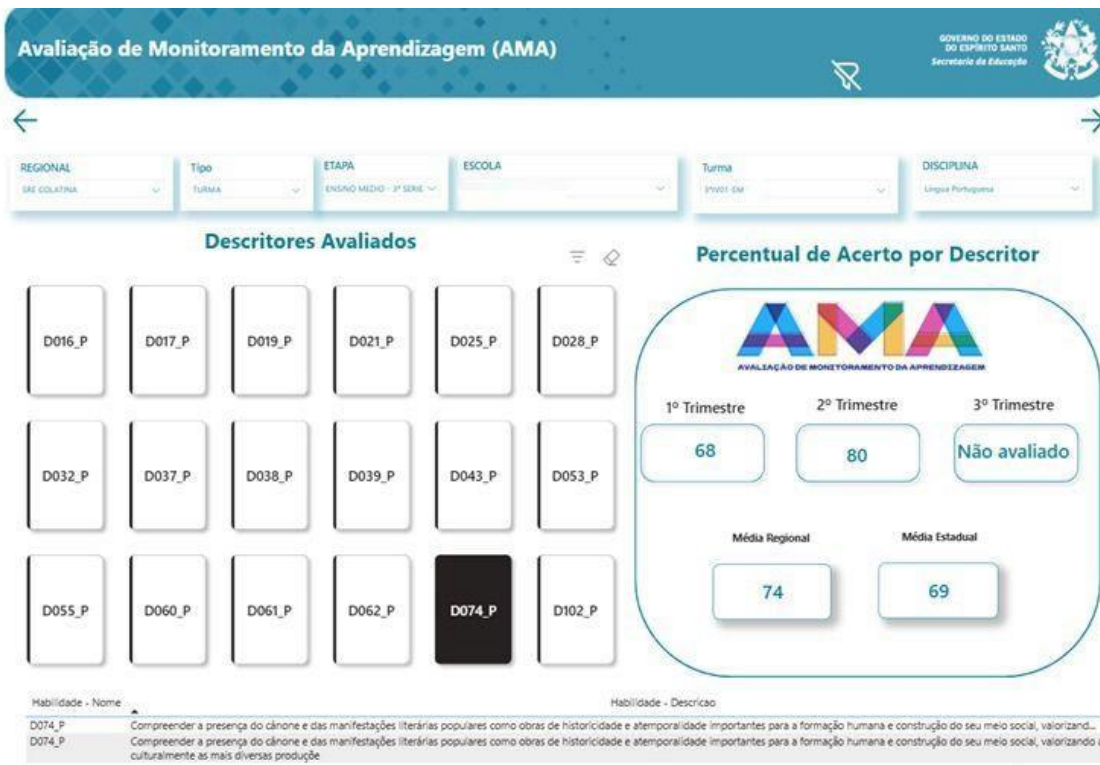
Avaliação de Monitoramento da Aprendizagem (AMA)

GOVERNO DO ESTADO DO ESPÍRITO SANTO
Secretaria da Educação

REGIONAL
SRE COLATINA

Tipo
TURMA

ETAPA
ENSINO MEDIO - 3ª SERIE

ESCOLA

Turma
3ªV01-EM

DISCIPLINA
Lingua Portuguesa

Descritores Avaliados

D016_P D017_P D019_P D021_P D025_P D028_P
D032_P D037_P D038_P D039_P D043_P D053_P
D055_P D060_P D061_P D062_P D074_P D102_P

Percentual de Acerto por Descritor

AMA
AVALIAÇÃO DE MONITORAMENTO DA APRENDIZAGEM

1º Trimestre
68

2º Trimestre
80

3º Trimestre
Não avaliado

Média Regional
74

Média Estadual
69

| Habilidade - Nome | Habilidade - Descricao |
|---|---|
| D074_P | Compreender a presença do cânone e das manifestações literárias populares como obras de historicidade e atemporalidade importantes para a formação humana e construção do seu meio social, valorizand... |
| D074_P | Compreender a presença do cânone e das manifestações literárias populares como obras de historicidade e atemporalidade importantes para a formação humana e construção do seu meio social, valorizando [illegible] culturalmente as mais diversas produção |